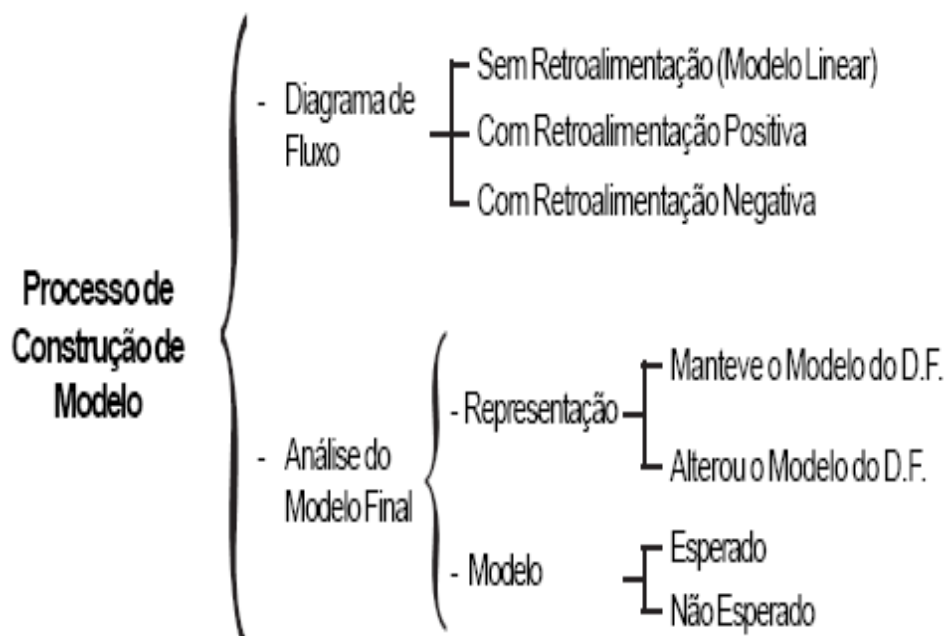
Processo de Construção de Modelo

- Diagrama de Fluxo

Sem Retroalimentação (Modelo Linear)

Com Retroalimentação Positiva

Com Retroalimentação Negativa

- Análise do Modelo Final

- Representação

Manteve o Modelo do D.F.

Alterou o Modelo do D.F.

- Modelo

Esperado

Não Esperado